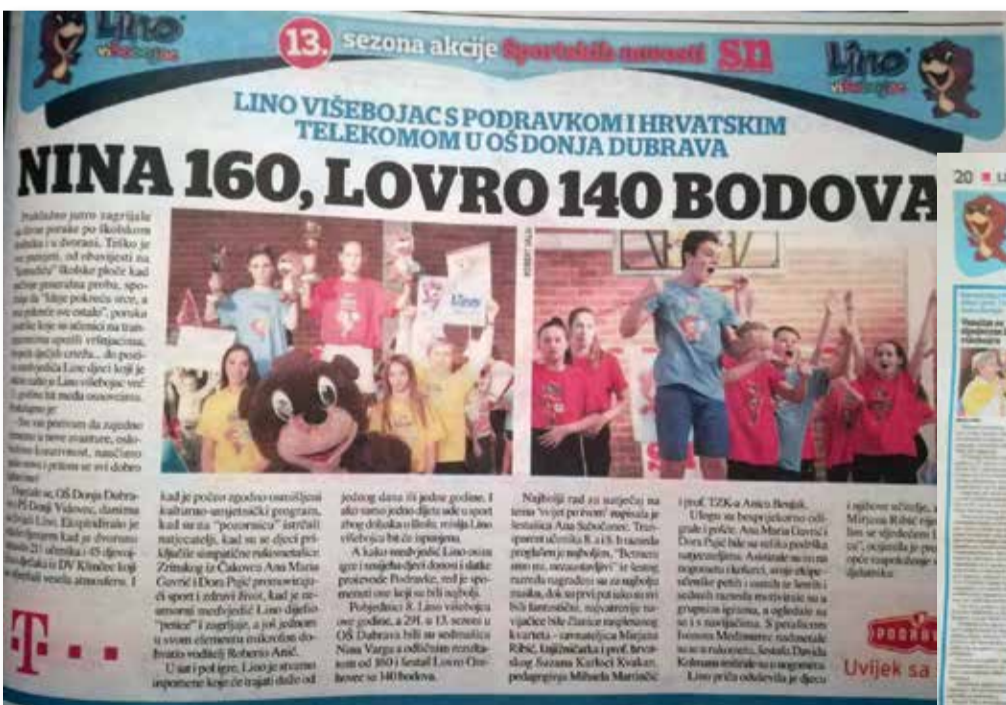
Lino višebojac

13. sezona akcije Sportskih novosti SN

Lino višebojac

LINO VIŠEBOJAC S PODRAVKOM I HRVATSKIM TELEKOMOM U OŠ DONJA DUBRAVA

NINA 160, LOVRO 140 BODOVA

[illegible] jutro zagrijale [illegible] poruke po školskom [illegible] i dvorani. Teško je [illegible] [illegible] od obavijesti na "Šampion" školske ploče kad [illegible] generalna proba, spo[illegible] "Moje pokreće srce, a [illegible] ostalo", poruka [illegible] učenici na tran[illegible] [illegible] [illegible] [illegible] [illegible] ... do posi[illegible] Lino djeci koji je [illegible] Lino višebojac već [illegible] medu osnovcima.

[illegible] pozvani da zajedno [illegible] nove avanture, osko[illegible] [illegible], naučeno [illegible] i potom se svi dobro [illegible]

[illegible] OŠ Donja Dubra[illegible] PŠ Gornji Vidovec, domaćin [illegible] Lino. Ekspedicija je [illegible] kad je dvorana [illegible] 21 učenika i 45 djevoj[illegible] DV Klinčec koji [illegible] vesela atmosfera. I

kad je počeo zgodno osmišljeni kulturno-umjetnički program, kad su na "pozornicu" istrčali natjecatelji, kad su se djeci priključile simpatične rukometašice Zrinskog iz Čakovca Ana Marija Gavrić i Dora Pujić promovirajući sport i zdravi život, kad je neumorni medvjedić Lino dijelio "petice" i zagrijavao, a jol jednom u svom elementu mikrofon dobivao voditelj Roberto Anić.

U sat i pol igre, Lino je stvarao uspomene koje će trajati dulje od

jednog dana ili jedne godine. I ako samo jedno dijete ode u sport zbog doživljaja sa ulice, misija Lino višeboja bit će ispunjena.

A kako medvjedić Lino osim igre i smijeha djeci donosi i slatke proizvode Podravke, red je spomenuti one koji su bili najbolji.

Pobjednici 8. Lino višeboja ove godine, a 29. u 13. sezoni u OŠ Dubrava bili su sedmašica Nina Varga s odličnim rezultatom od 160 i šestaš Lovro Oinhover sa 140 bodova.

Najbolji rad za natječaj na temu "vijet porivom" napisala je šestašica Ana Subočanec. Tranziparent učenika 8. a i b razreda proglašen je najboljim, "Bezvremeno mi, nezaustavljivi" je šesta razreda nagrađen sa za najbolju pjesmu, dok su prvi pratioci su iz bili fantastični, najvažniji navijače bile članice najboljeg kvarteta - ravnateljica Mirjana Ribić, knjižničarka i prof. hrvatskog Suzana Kurkoci Kvakan, pedagoginja Mihaela Martinčić

i prof. TZK-a Anica Benjak.

Ulogu su bespriekorno odigrale i prof. Ana Marija Gavrić i Dora Pujić bile su velika podrška natjecateljima. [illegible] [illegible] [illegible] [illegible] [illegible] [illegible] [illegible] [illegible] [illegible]

Lino priča odušvila je djecu

i njihove učitelje, a Mirjana Ribić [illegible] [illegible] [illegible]

PODRAVKA
Uvijek sa

20 LI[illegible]